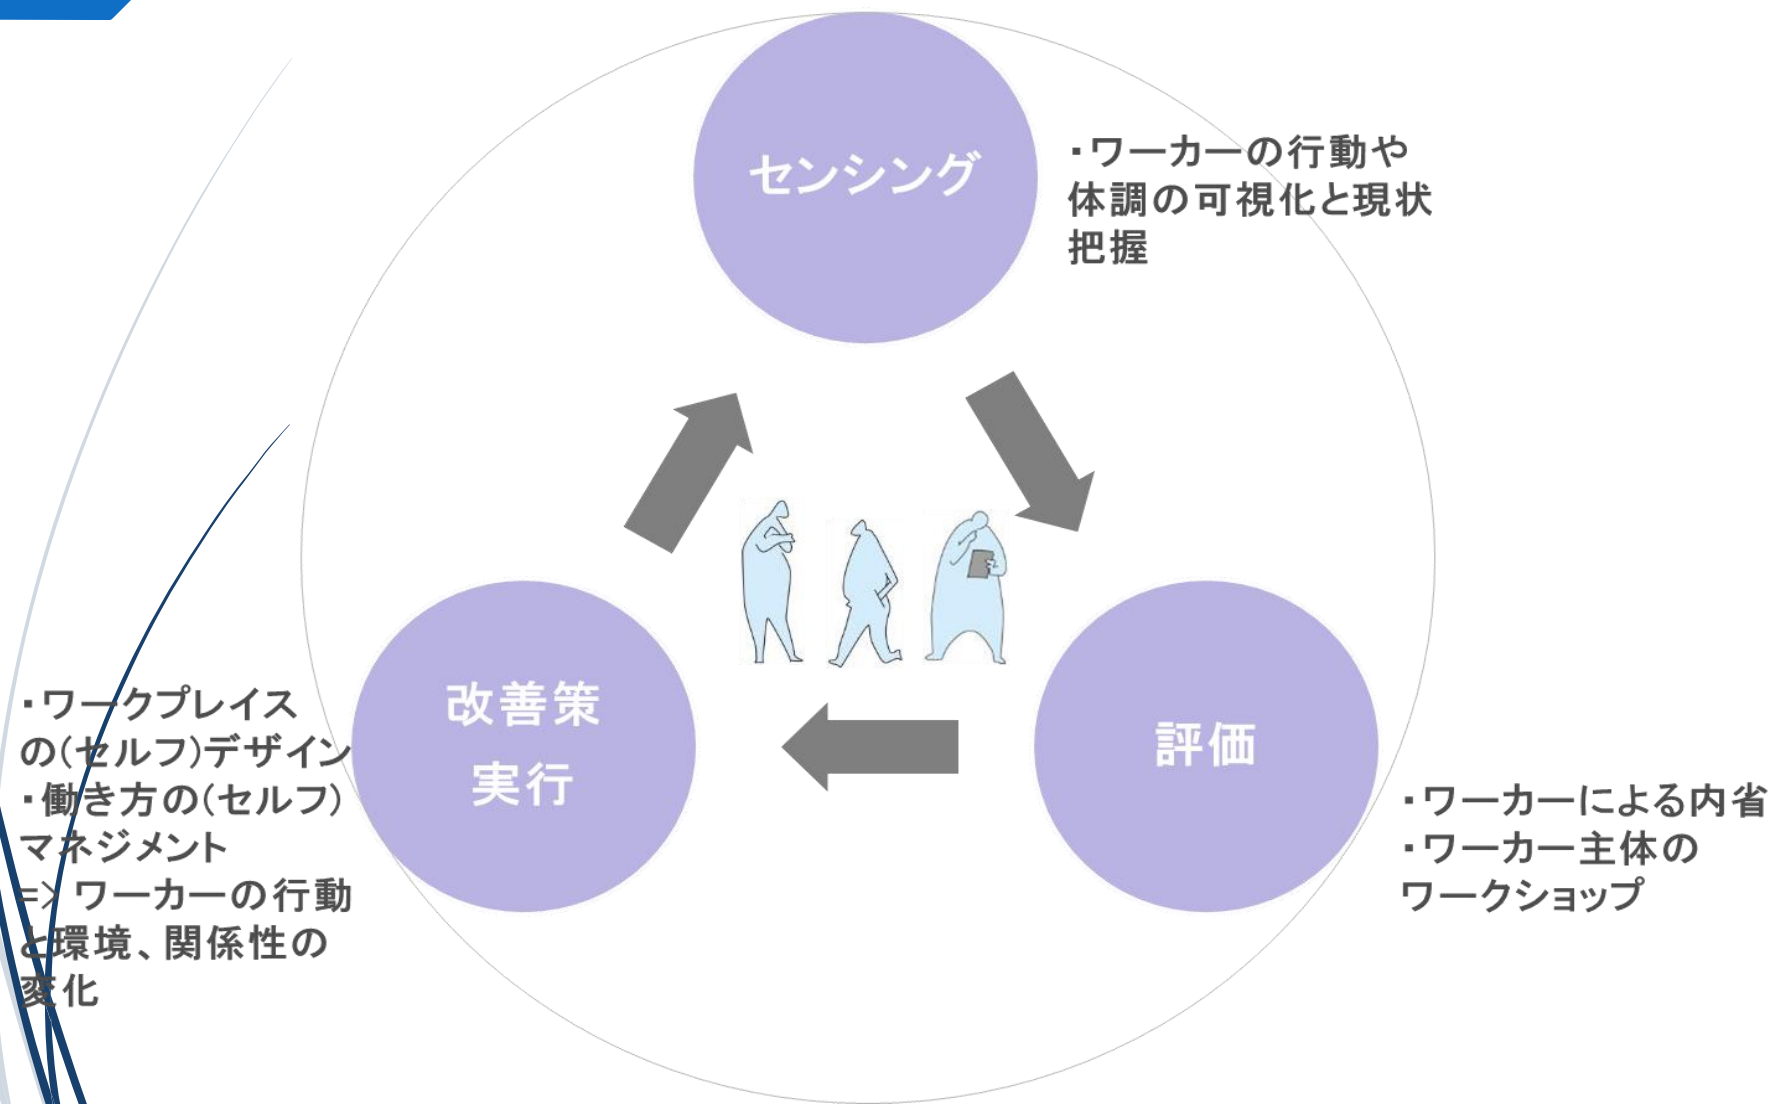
センシング

・ワーカーの行動や体調の可視化と現状把握

評価

・ワーカーによる内省
・ワーカー主体のワークショップ

改善策実行

・ワークプレイスの(セルフ)デザイン
・働き方の(セルフ)マネジメント
=> ワーカーの行動と環境、関係性の変化